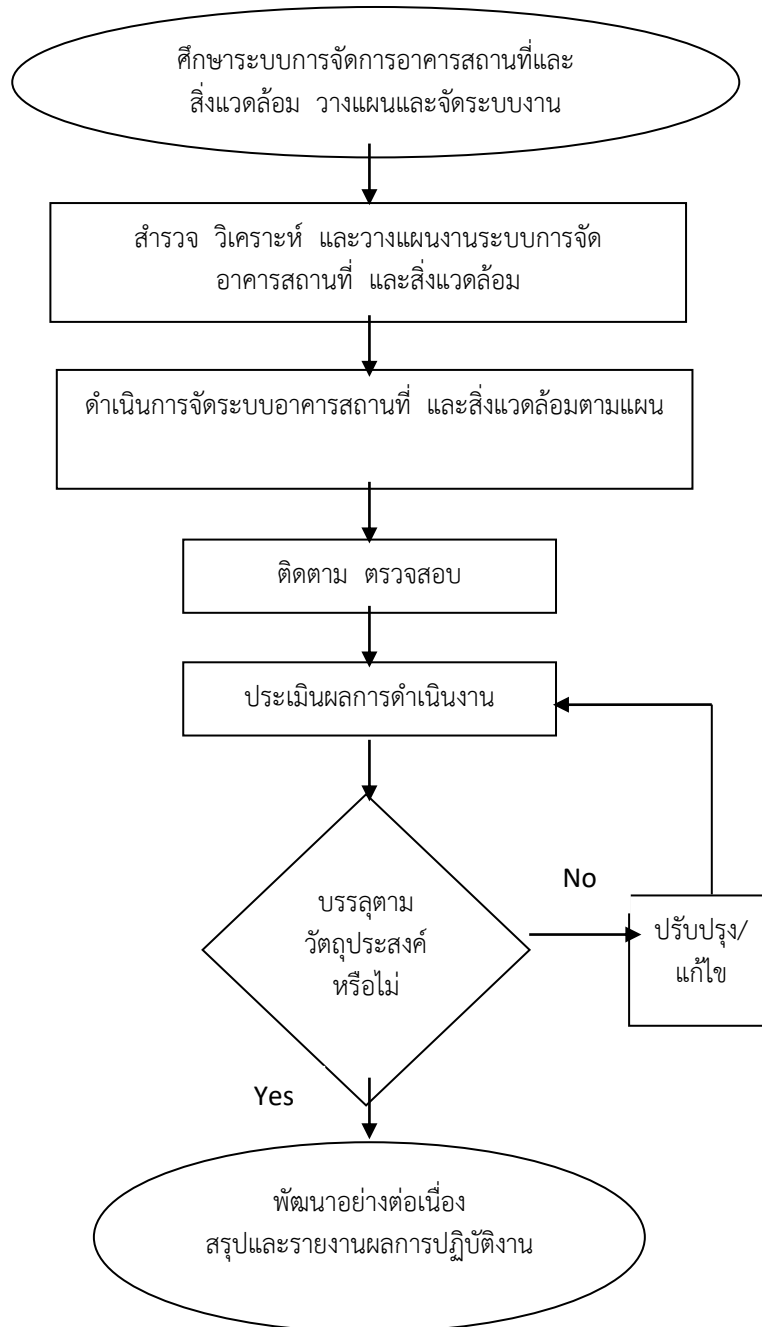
ศึกษาระบบการจัดการอาคารสถานที่และสิ่งแวดล้อม วางแผนและจัดระบบงาน

สำรวจ วิเคราะห์ และวางแผนงานระบบการจัดอาคารสถานที่ และสิ่งแวดล้อม

ดำเนินการจัดระบบอาคารสถานที่ และสิ่งแวดล้อมตามแผน

ติดตาม ตรวจสอบ

ประเมินผลการดำเนินงาน

บรรลุตามวัตถุประสงค์หรือไม่

No

ปรับปรุง/แก้ไข

Yes

พัฒนาอย่างต่อเนื่อง
สรุปและรายงานผลการปฏิบัติงาน